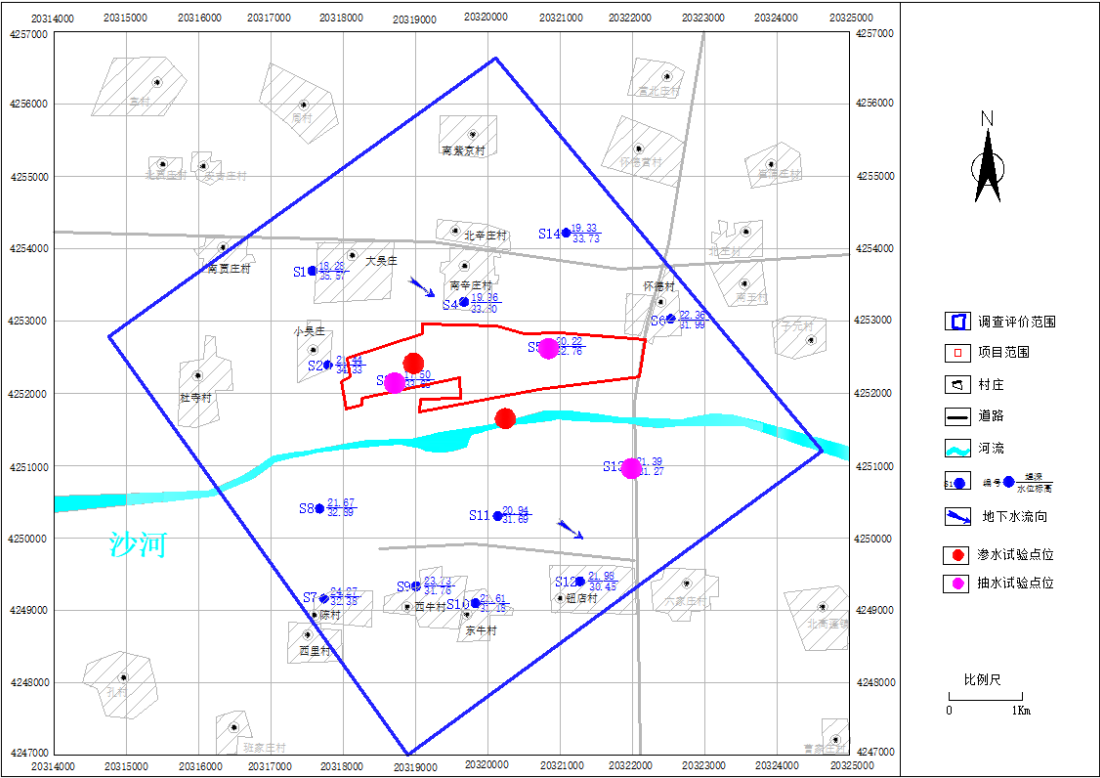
20314000 20315000 20316000 20317000 20318000 20319000 20320000 20321000 20322000 20323000 20324000 20325000

4257000 4256000 4255000 4254000 4253000 4252000 4251000 4250000 4249000 4248000 4247000

4257000 4256000 4255000 4254000 4253000 4252000 4251000 4250000 4249000 4248000 4247000

20314000 20315000 20316000 20317000 20318000 20319000 20320000 20321000 20322000 20323000 20324000 20325000

南紫京村
怀德营村
北辛庄村
S14 $\frac{19.33}{33.73}$
南贾庄村
S1 $\frac{19.28}{35.97}$
大吴庄
南辛庄村
S4 $\frac{19.36}{33.50}$
怀德村
S6 $\frac{22.36}{31.99}$
小吴庄
S2 $\frac{21.44}{34.33}$
S5 $\frac{20.22}{32.76}$
S3 $\frac{17.60}{33.65}$
赵寺村
S13 $\frac{21.39}{31.27}$
S8 $\frac{21.67}{32.59}$
S11 $\frac{20.94}{31.69}$
沙河
S7 $\frac{24.07}{32.38}$
S9 $\frac{23.74}{31.76}$
S10 $\frac{21.61}{31.15}$
S12 $\frac{21.95}{30.45}$
陈村
西牛村
东牛村
铺店村
西里村
孔村
赵家庄村

N

调查评价范围
项目范围
村庄
道路
河流
编号 $\frac{埋深}{水位标高}$
地下水流向
渗水试验点位
抽水试验点位

比例尺
0 1Km